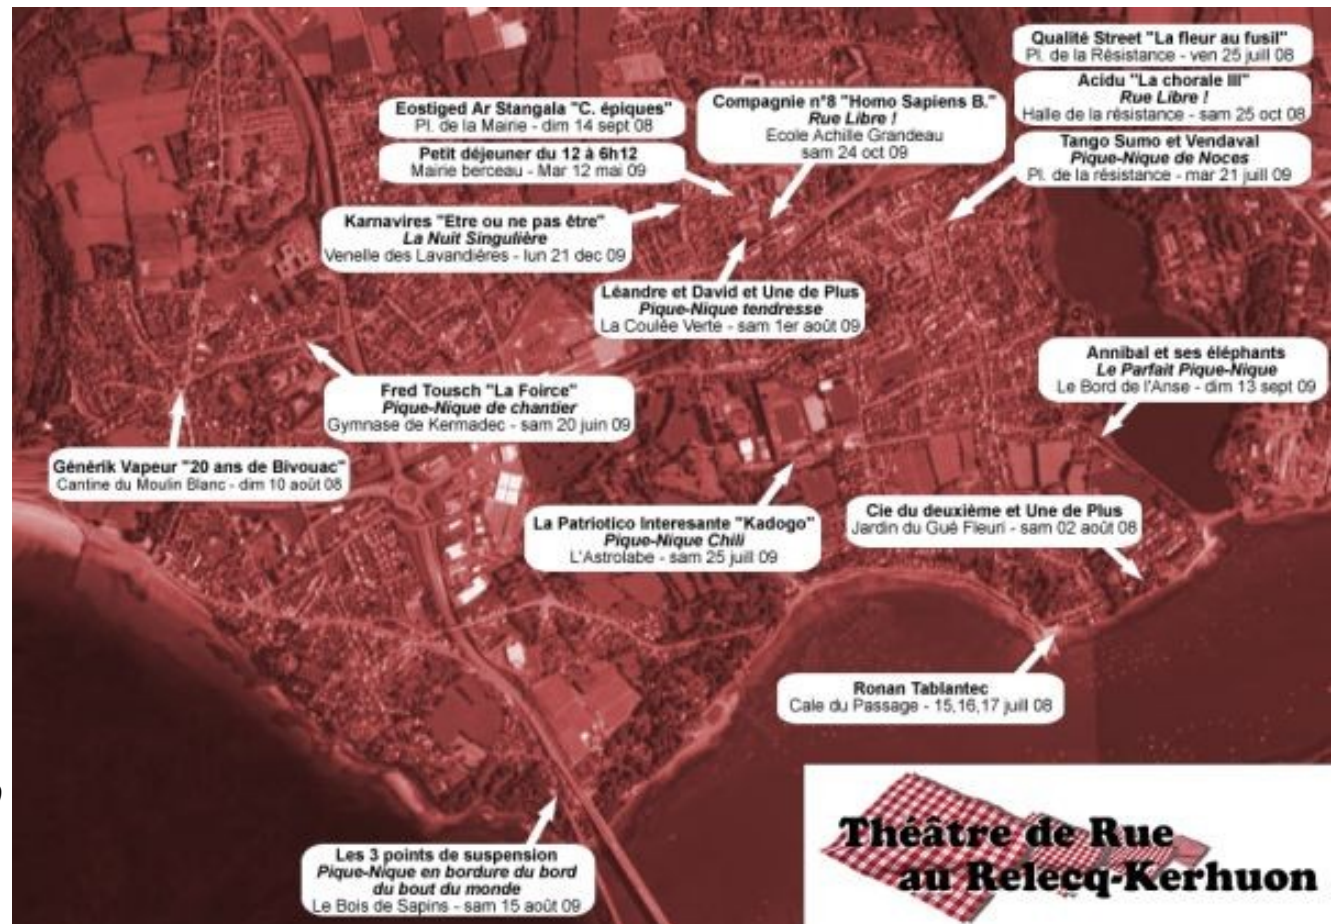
Qualité Street "La fleur au fusil"
Pl. de la Résistance - ven 25 juill 08

Acidu "La chorale III"
Rue Libre !
Halle de la résistance - sam 25 oct 08

Eostiged Ar Stangala "C. épiques"
Pl. de la Mairie - dim 14 sept 08

Compagnie n°8 "Homo Sapiens B."
Rue Libre !
Ecole Achille Grandeau
sam 24 oct 09

Tango Sumo et Vendaval
Pique-Nique de Noces
Pl. de la résistance - mar 21 juill 09

Petit déjeuner du 12 à 6h12
Mairie berceau - Mar 12 mai 09

Karnavires "Etre ou ne pas être"
La Nuit Singulière
Venelle des Lavandières - lun 21 dec 09

Léandre et David et Une de Plus
Pique-Nique tendresse
La Coulée Verte - sam 1er août 09

Annibal et ses éléphants
Le Parfait Pique-Nique
Le Bord de l'Anse - dim 13 sept 09

Fred Tousch "La Foirce"
Pique-Nique de chantier
Gymnase de Kermadec - sam 20 juin 09

Générik Vapeur "20 ans de Bivouac"
Cantine du Moulin Blanc - dim 10 août 08

Cie du deuxième et Une de Plus
Jardin du Gué Fleuri - sam 02 août 08

La Patriotico Interesante "Kadogo"
Pique-Nique Chili
L'Astrolabe - sam 25 juill 09

Ronan Tablantec
Cale du Passage - 15,16,17 juill 08

Les 3 points de suspension
Pique-Nique en bordure du bord du bout du monde
Le Bois de Sapins - sam 15 août 09

Théâtre de Rue
au Relecq-Kerhuon